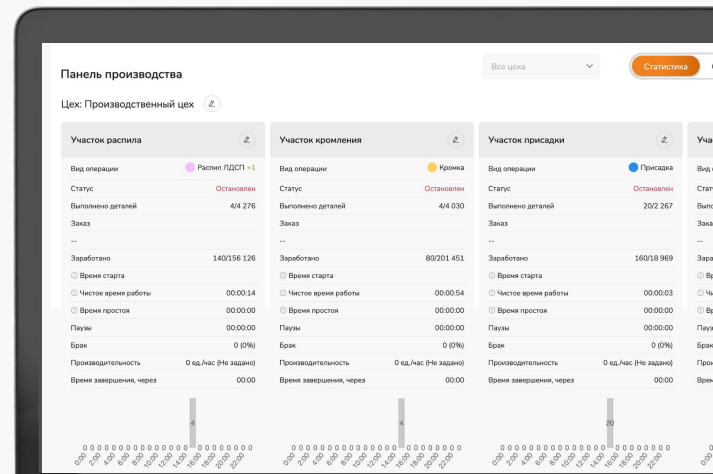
Панель производства

Все цеха

Статистика

Цех: Производственный цех

Участок распила

| Вид операции | Распил ЛДСП +1 |
|---|---|
| Статус | Остановлен |
| Выполнено деталей | 4/4 276 |
| Заказ | |
| -- | |
| Заработано | 140/156 126 |
| Время старта | |
| Чистое время работы | 00:00:14 |
| Время простоя | 00:00:00 |
| Паузы | 00:00:00 |
| Брак | 0 (0%) |
| Производительность | 0 ед./час (Не задано) |
| Время завершения, через | 00:00 |

Участок кромления

| Вид операции | Кромка |
|---|---|
| Статус | Остановлен |
| Выполнено деталей | 4/4 030 |
| Заказ | |
| -- | |
| Заработано | 80/201 451 |
| Время старта | |
| Чистое время работы | 00:00:54 |
| Время простоя | 00:00:00 |
| Паузы | 00:00:00 |
| Брак | 0 (0%) |
| Производительность | 0 ед./час (Не задано) |
| Время завершения, через | 00:00 |

Участок присадки

| Вид операции | Присадка |
|---|---|
| Статус | Остановлен |
| Выполнено деталей | 20/2 267 |
| Заказ | |
| -- | |
| Заработано | 160/18 969 |
| Время старта | |
| Чистое время работы | 00:00:03 |
| Время простоя | 00:00:00 |
| Паузы | 00:00:00 |
| Брак | 0 (0%) |
| Производительность | 0 ед./час (Не задано) |
| Время завершения, через | 00:00 |

4
0 0 0 0 0 0 0 0 0 0 0 0 0 0 0 0 0 0 0 0 0 0 0
0:00 2:00 4:00 6:00 8:00 10:00 12:00 14:00 16:00 18:00 20:00 22:00

4
0 0 0 0 0 0 0 0 0 0 0 0 0 0 0 0 0 0 0 0 0 0 0
0:00 2:00 4:00 6:00 8:00 10:00 12:00 14:00 16:00 18:00 20:00 22:00

20
0 0 0 0 0 0 0 0 0 0 0 0 0 0 0 0 0 0 0 0 0 0 0
0:00 2:00 4:00 6:00 8:00 10:00 12:00 14:00 16:00 18:00 20:00 22:00